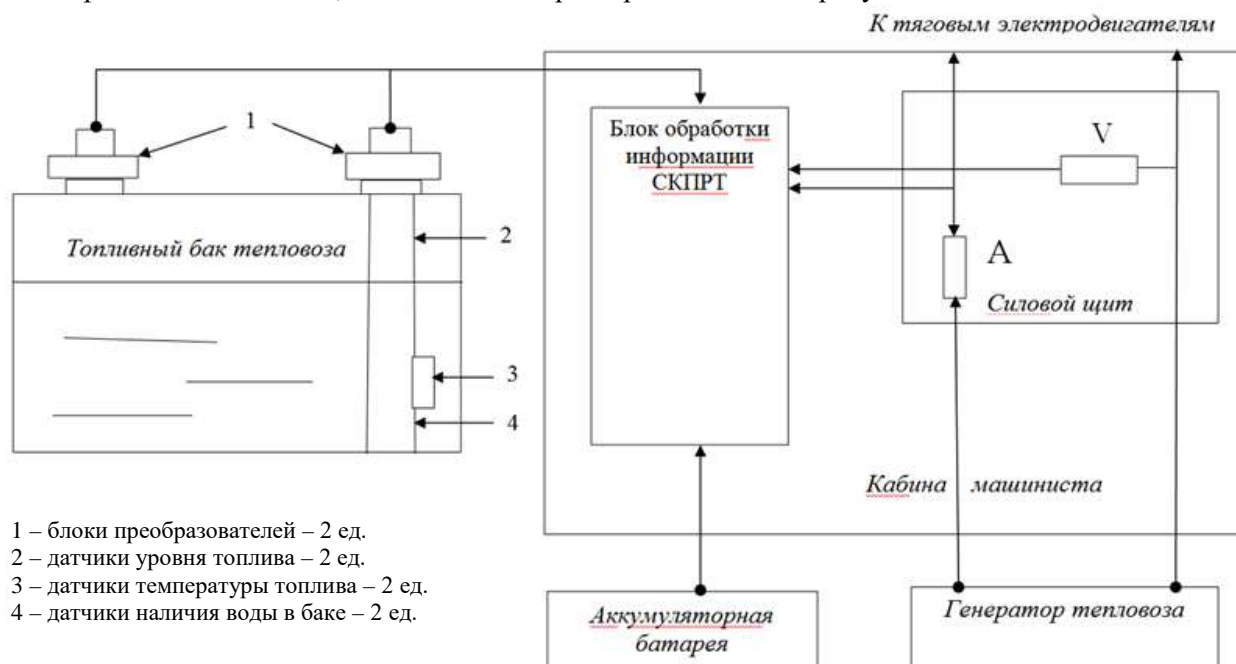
К тяговым электродвигателям

1

Блок обработки информации СКПРТ

V

Топливный бак тепловоза

2

A

Силовой щит

3

4

Кабина машиниста

1 – блоки преобразователей – 2 ед.
2 – датчики уровня топлива – 2 ед.
3 – датчики температуры топлива – 2 ед.
4 – датчики наличия воды в баке – 2 ед.

Аккумуляторная батарея

Генератор тепловоза